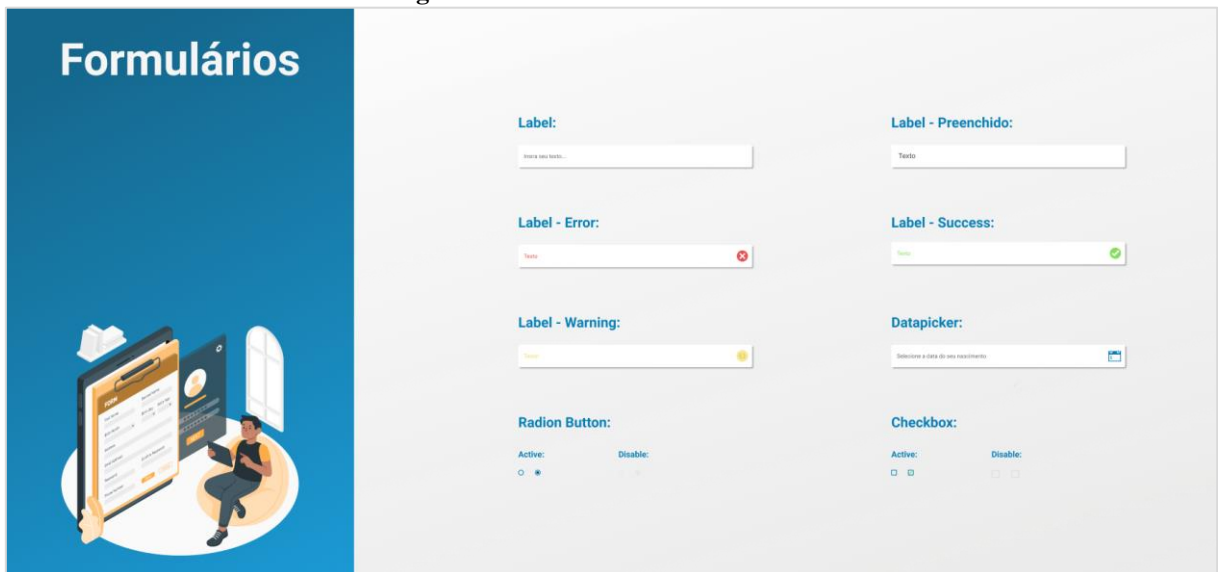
Formulários

Label:

Insira seu texto...

Label - Preenchido:

Texto

Label - Error:

Texto

Label - Success:

Texto

Label - Warning:

Texto

Datapicker:

Selecione a data do seu nascimento

Radion Button:

Active:

Disable:

Checkbox:

Active:

Disable:

FORM